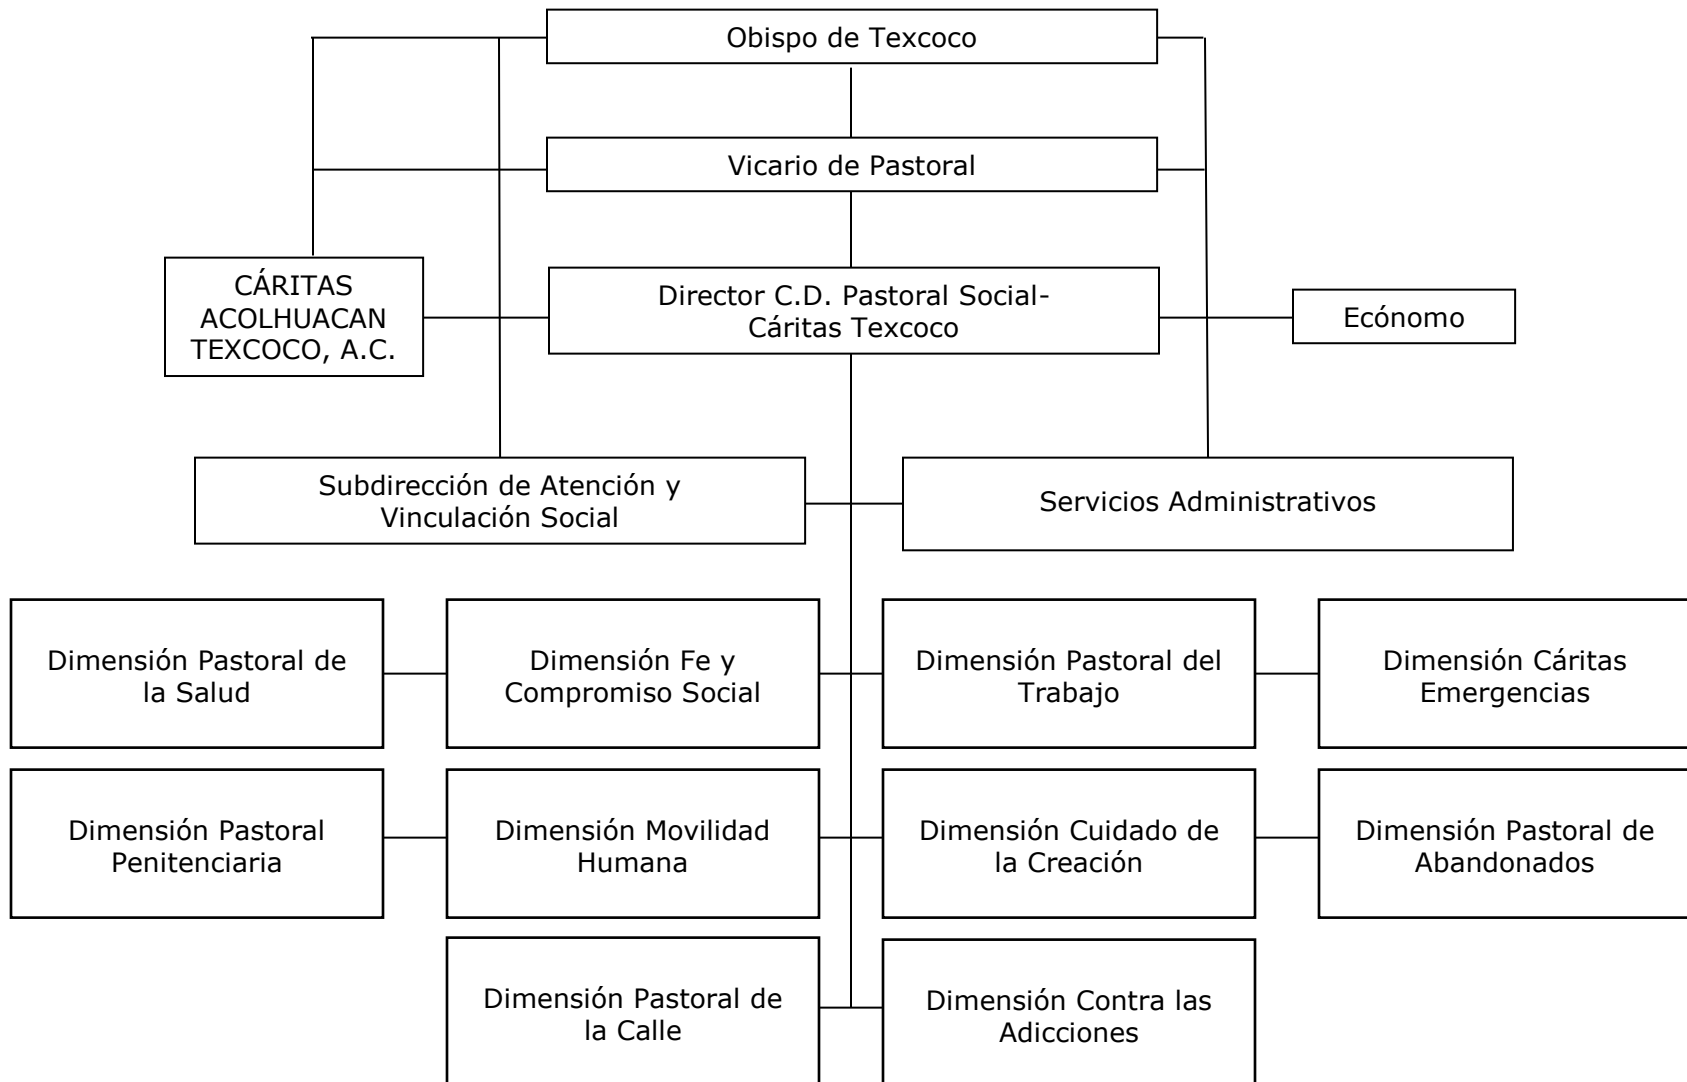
Obispo de Texcoco

Vicario de Pastoral

CÁRITAS ACOLHUACAN TEXCOCO, A.C.

Director C.D. Pastoral Social-Cáritas Texcoco

Ecónomo

Subdirección de Atención y Vinculación Social

Servicios Administrativos

Dimensión Pastoral de la Salud

Dimensión Fe y Compromiso Social

Dimensión Pastoral del Trabajo

Dimensión Cáritas Emergencias

Dimensión Pastoral Penitenciaria

Dimensión Movilidad Humana

Dimensión Cuidado de la Creación

Dimensión Pastoral de Abandonados

Dimensión Pastoral de la Calle

Dimensión Contra las Adicciones